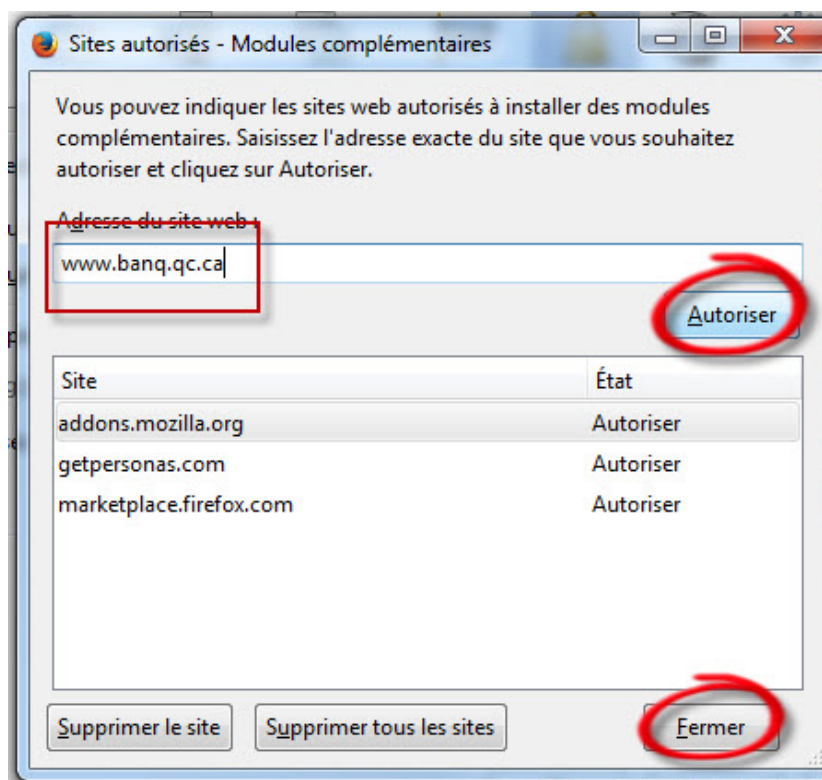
Sites autorisés - Modules complémentaires

Vous pouvez indiquer les sites web autorisés à installer des modules complémentaires. Saisissez l'adresse exacte du site que vous souhaitez autoriser et cliquez sur Autoriser.

Adresse du site web :

www.banq.qc.ca

Autoriser

| Site | État |
|---|---|
| addons.mozilla.org | Autoriser |
| getpersonas.com | Autoriser |
| marketplace.firefox.com | Autoriser |

Supprimer le site

Supprimer tous les sites

Fermer